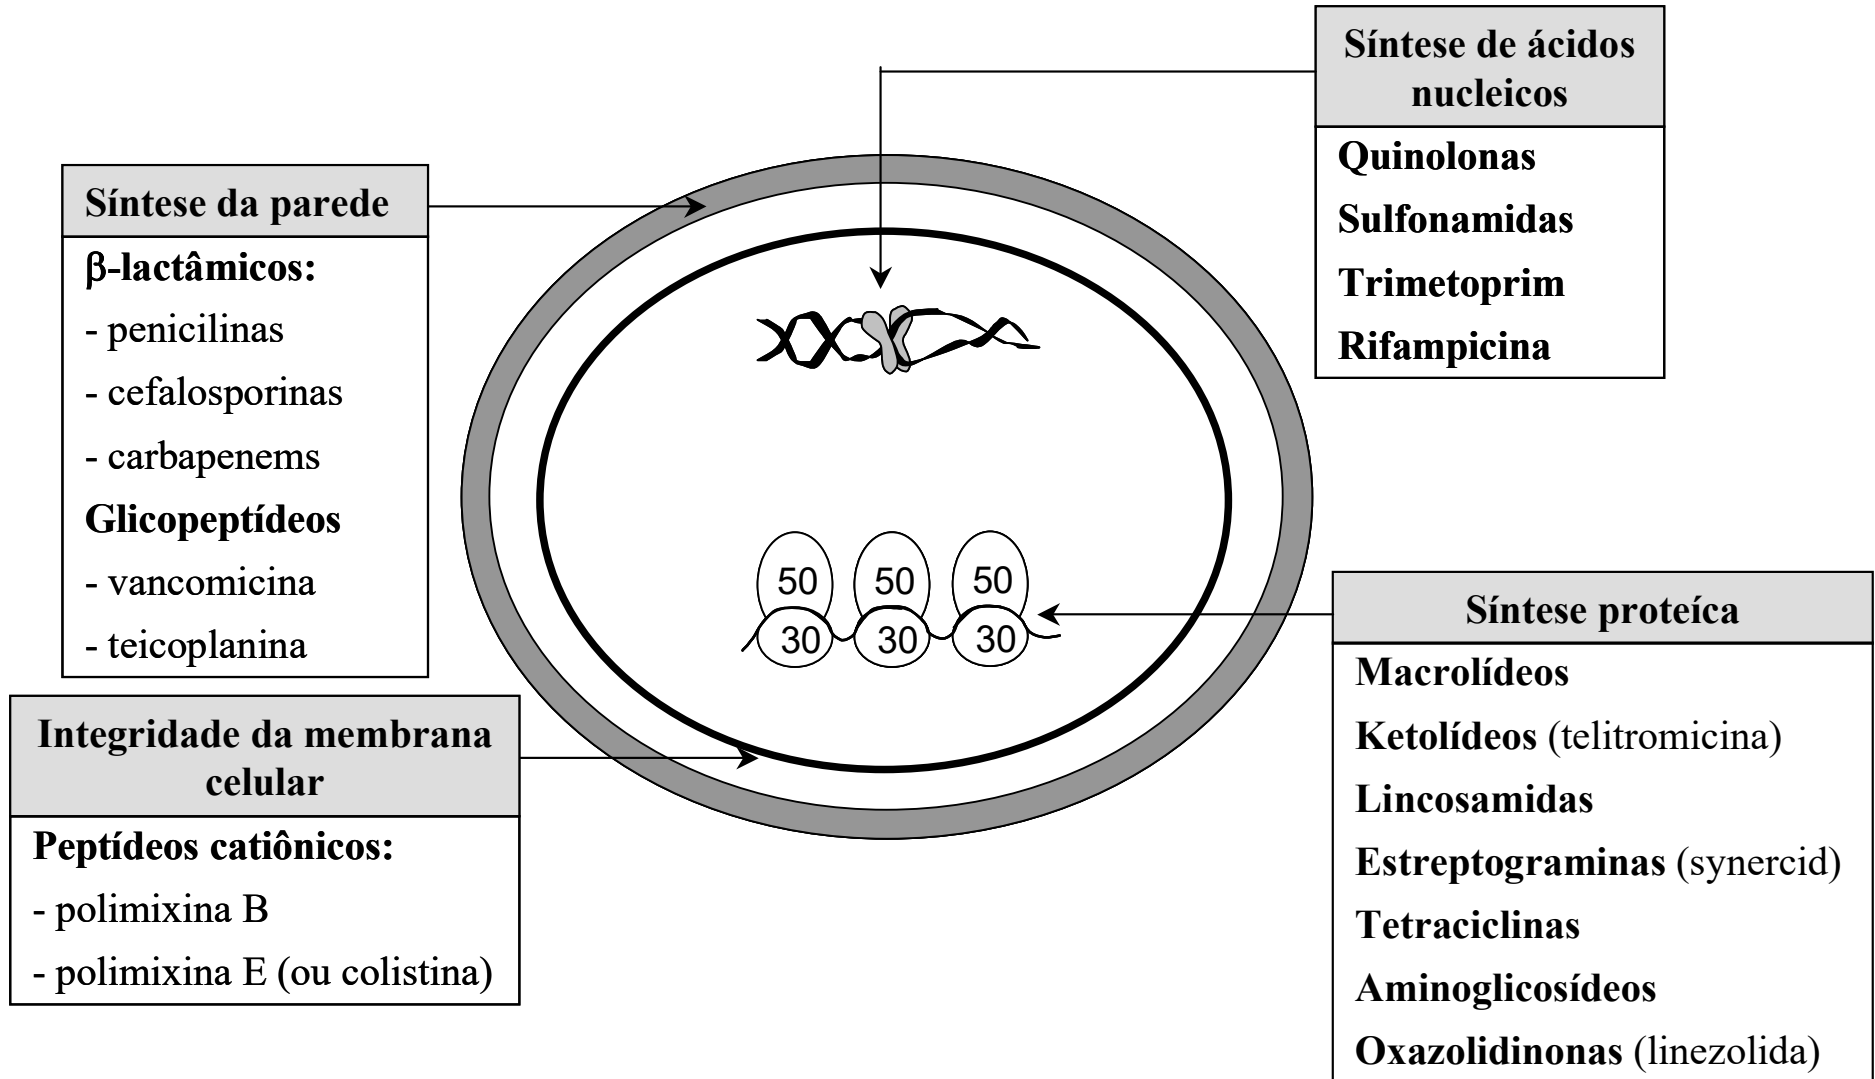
Síntese de ácidos nucleicos

Quinolonas

Sulfonamidas

Trimetoprim

Rifampicina

Síntese da parede

β-lactâmicos:

- penicilinas

- cefalosporinas

- carbapenems

Glicopeptídeos

- vancomicina

- teicoplanina

50 50 50

30 30 30

Integridade da membrana celular

Peptídeos catiônicos:

- polimixina B

- polimixina E (ou colistina)

Síntese proteíca

Macrolídeos

Ketolídeos (telitromicina)

Lincosamidas

Estreptograminas (synercid)

Tetraciclinas

Aminoglicosídeos

Oxazolidinonas (linezolida)